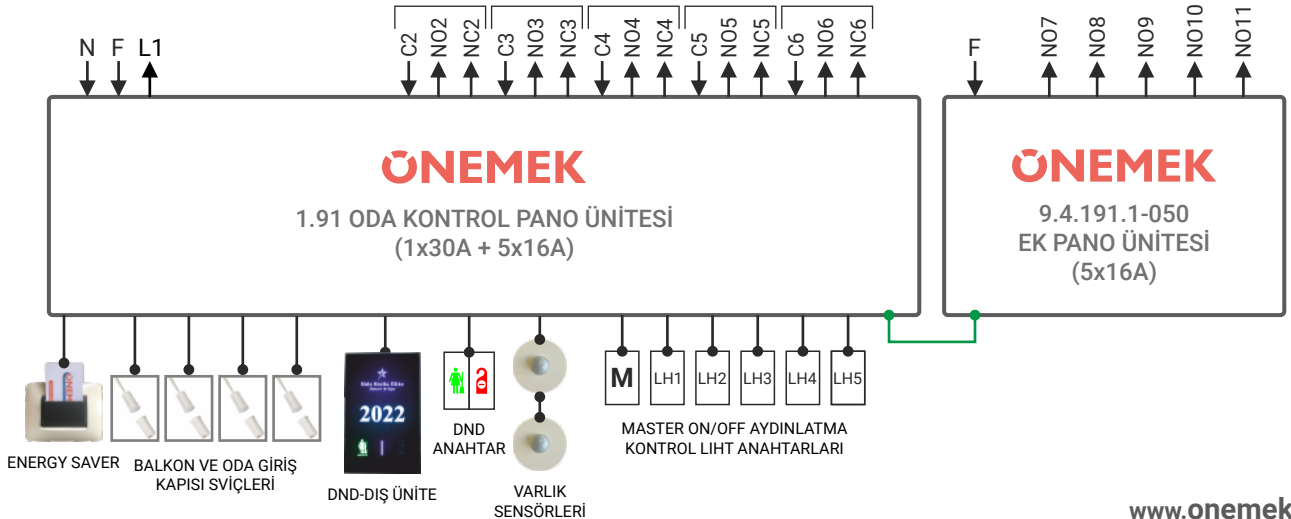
N F L1

C2 NO2 NC2 C3 NO3 NC3 C4 NO4 NC4 C5 NO5 NC5 C6 NO6 NC6

F NO7 NO8 NO9 NO10 NO11

ONEMEK

1.91 ODA KONTROL PANO ÜNİTESİ
(1x30A + 5x16A)

ONEMEK

9.4.191.1-050
EK PANO ÜNİTESİ
(5x16A)

2022

M LH1 LH2 LH3 LH4 LH5

ENERGY SAVER

BALKON VE ODA GİRİŞ KAPISI SVİÇLERİ

DND-DIŞ ÜNİTE

DND ANAHTAR

VARLIK SENSÖRLERİ

MASTER ON/OFF AYDINLATMA KONTROL LIHT ANAHTARLARI

www.onemek